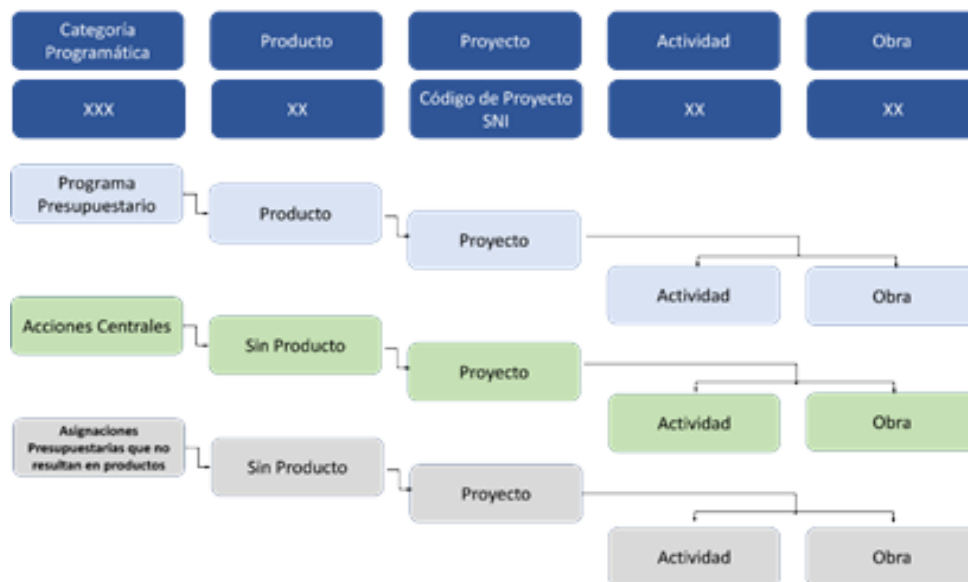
Categoría Programática

Producto

Proyecto

Actividad

Obra

XXX

XX

Código de Proyecto SNI

XX

XX

Programa Presupuestario

Producto

Proyecto

Actividad

Obra

Acciones Centrales

Sin Producto

Proyecto

Actividad

Obra

Asignaciones Presupuestarias que no resultan en productos

Sin Producto

Proyecto

Actividad

Obra